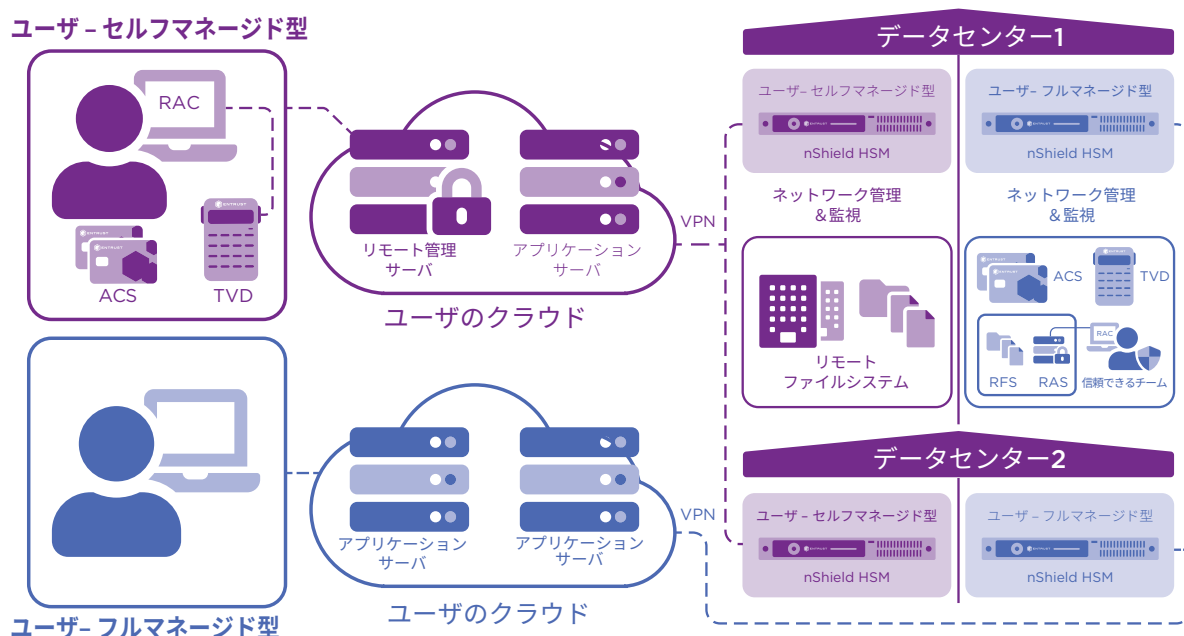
ユーザ – セルフマネージド型

RAC

ACS

TVD

リモート管理
サーバ

アプリケーション
サーバ

ユーザのクラウド

VPN

データセンター1

ユーザ– セルフマネージド型

nShield HSM

ユーザ– フルマネージド型

nShield HSM

ネットワーク管理
&監視

ネットワーク管理
&監視

リモート
ファイルシステム

ACS

TVD

RAC

RFS

RAS

信頼できるチーム

アプリケーション
サーバ

アプリケーション
サーバ

ユーザのクラウド

VPN

データセンター2

ユーザ – セルフマネージド型

nShield HSM

ユーザ – フルマネージド型

nShield HSM

ユーザ– フルマネージド型